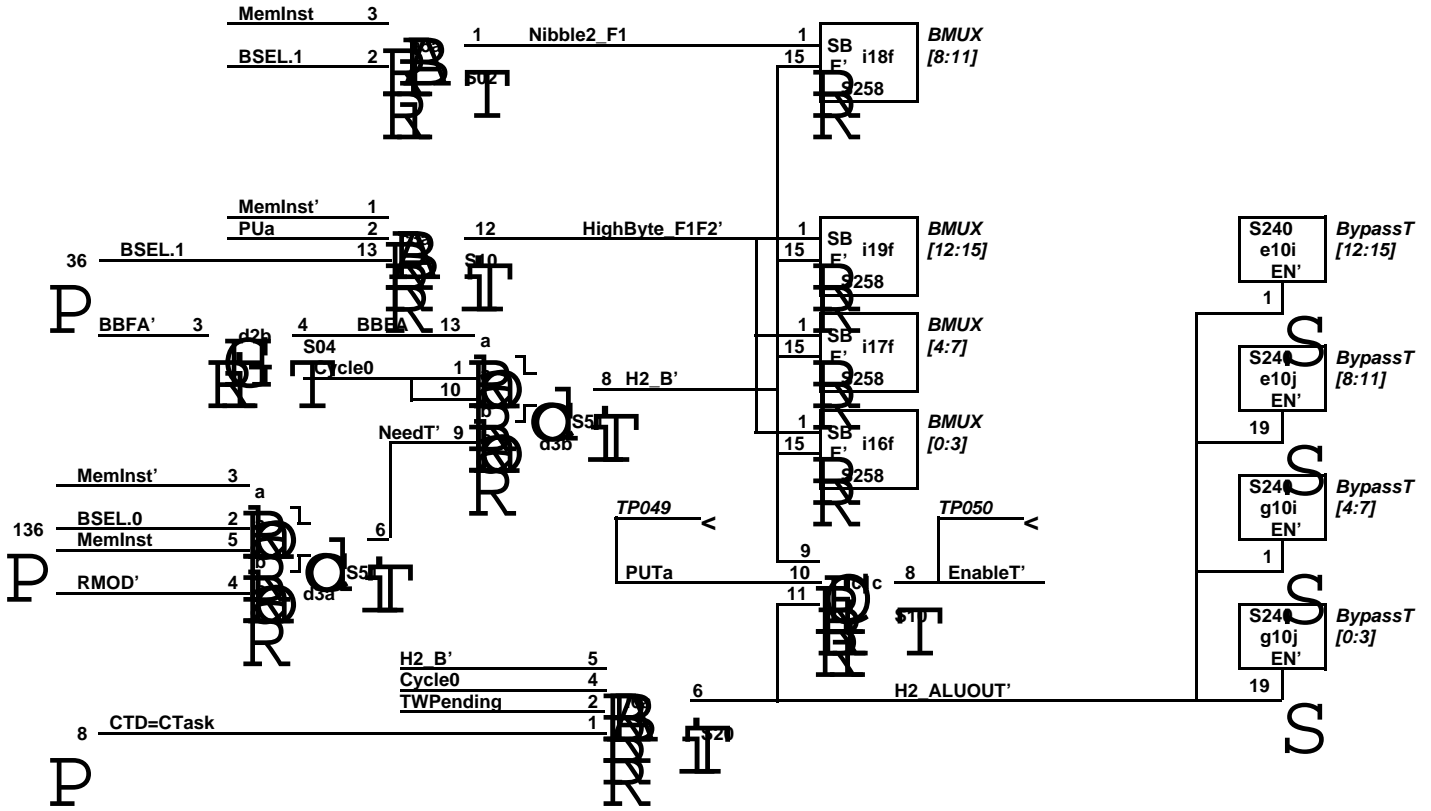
MemInst 3
BSEL.1 2
S02
1 Nibble2_F1
1
15
SB
F'
i18f
S258
BMUX
[8:11]

MemInst' 1
PUa 2
36 BSEL.1 13
S10
12 HighByte_F1F2'
1
15
SB
F'
i19f
S258
BMUX
[12:15]

BBFA' 3
d2b
4 BBFA 13
a
S04
Cycle0 1
10
S57
d3b
NeedT' 9
8 H2_B'
1
15
SB
F'
i17f
S258
BMUX
[4:7]
1
15
SB
F'
i16f
S258
BMUX
[0:3]

S240
e10i
EN'
BypassT
[12:15]
1
S240
e10j
EN'
BypassT
[8:11]
19
S240
g10i
EN'
BypassT
[4:7]
1
S240
g10j
EN'
BypassT
[0:3]
19

MemInst' 3
a
136 BSEL.0 2
MemInst 5
6
RMOD' 4
S57
d3a

TP049
TP050
9
PUTa 10
11
c
8 EnableT'
S10

H2_B' 5
Cycle0 4
TWPending 2
1
8 CTD=CTask
S20
6 H2_ALUOUT'